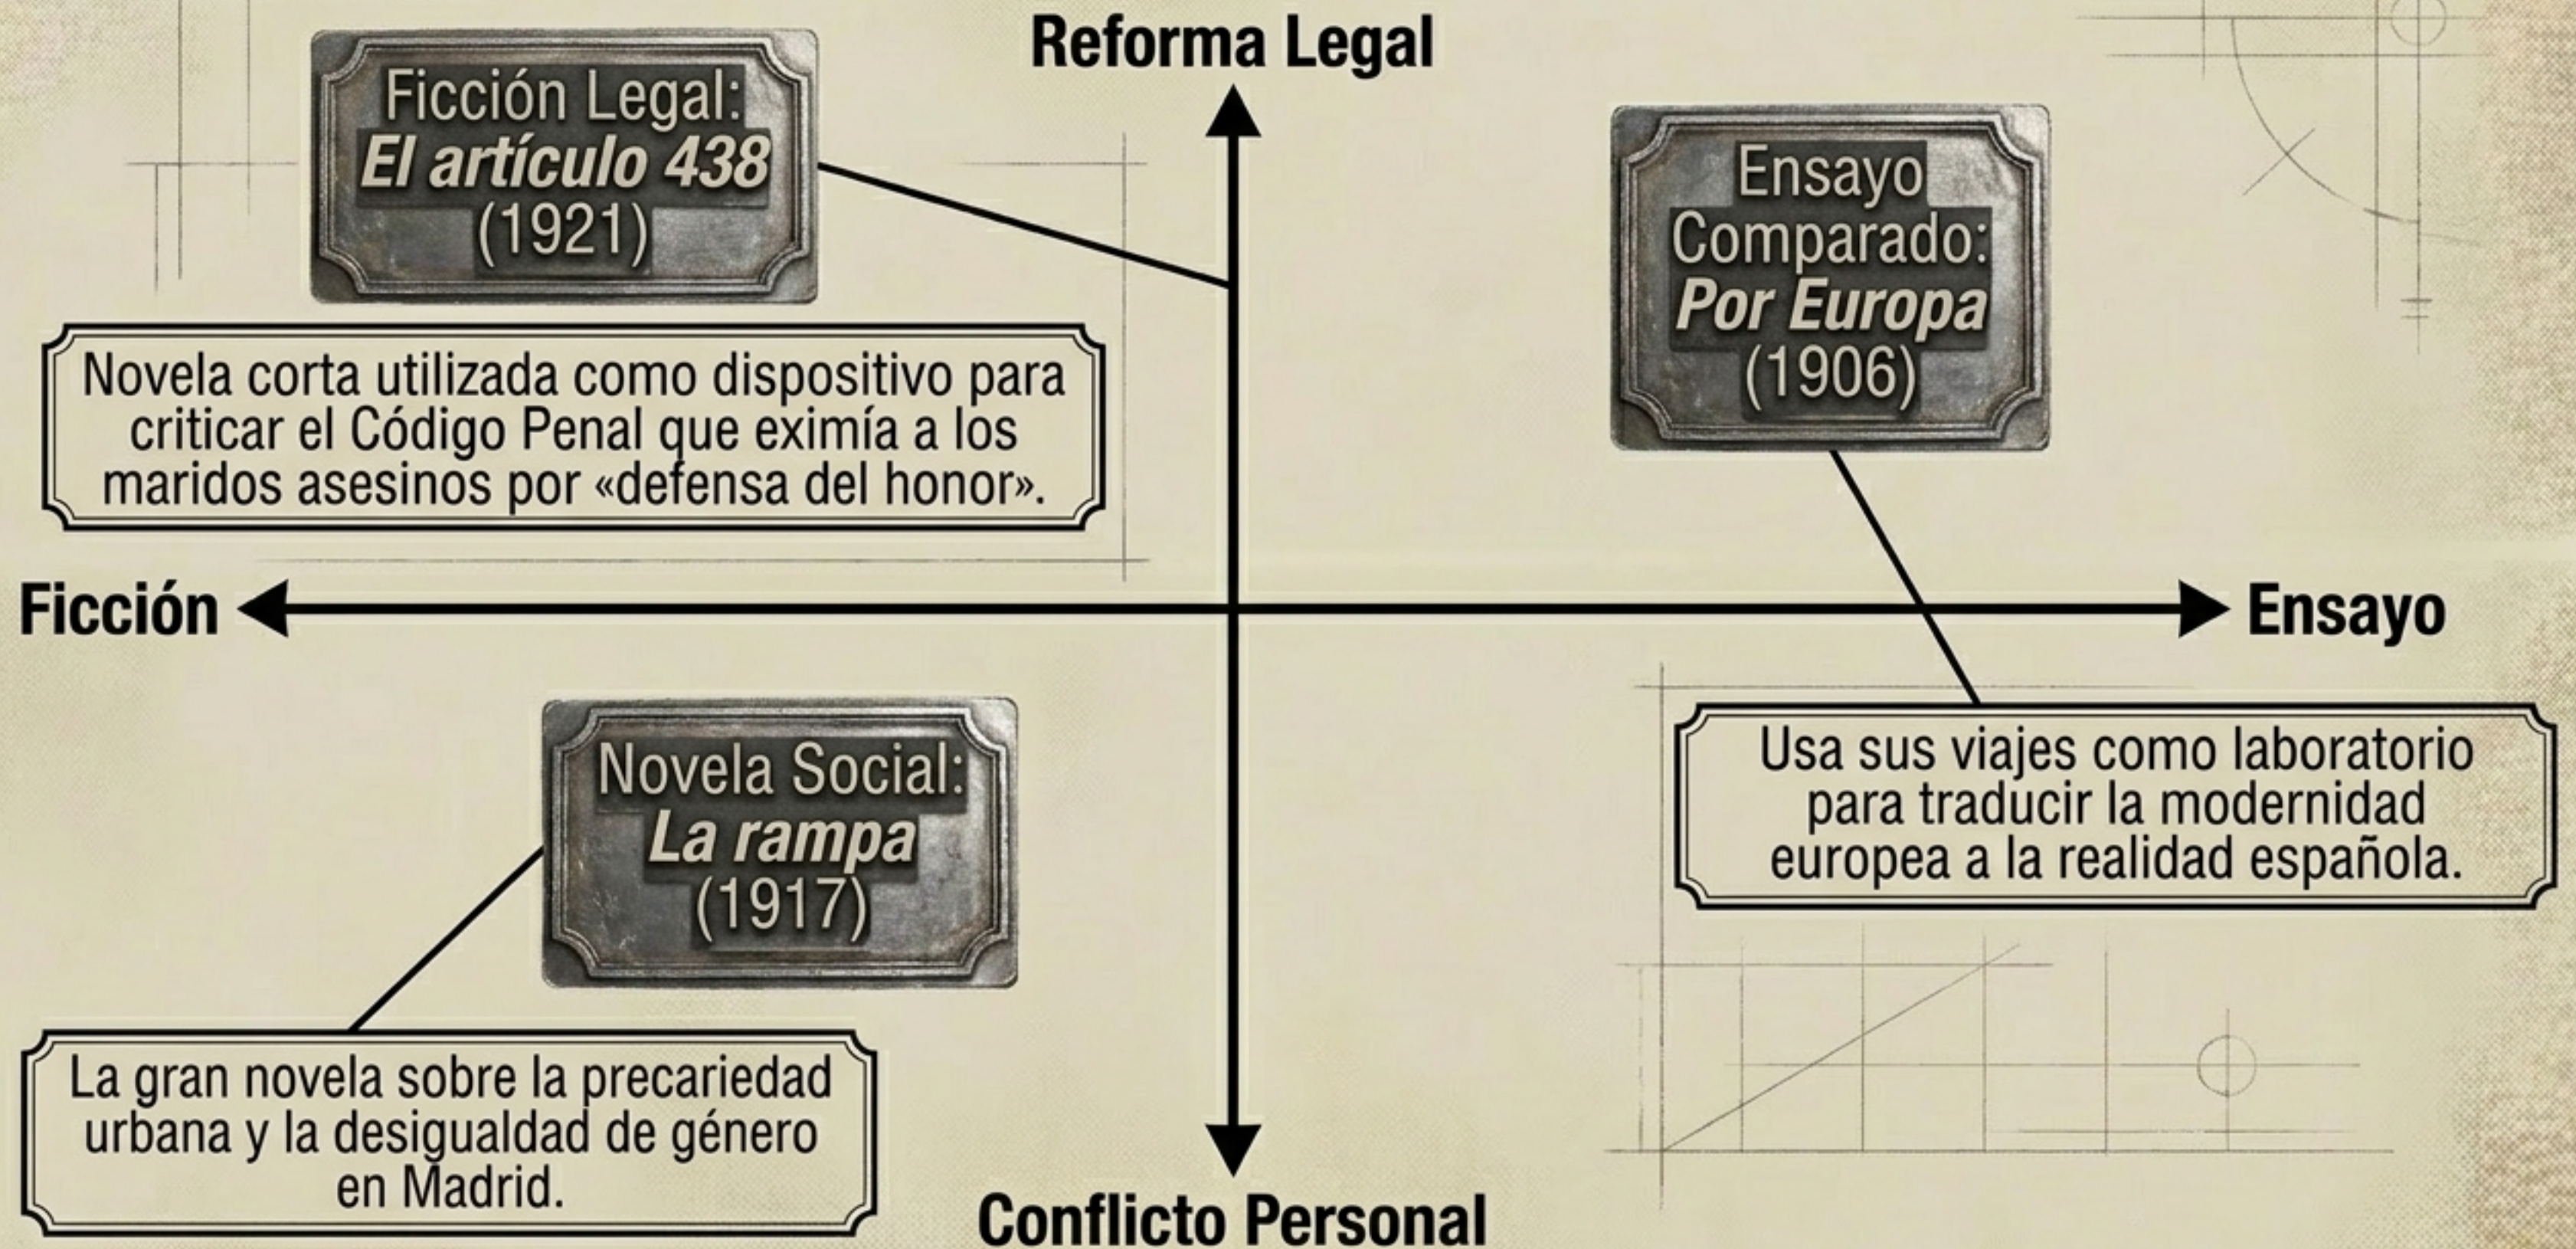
Reforma Legal

Ficción Legal:
*El artículo 438*
(1921)

Novela corta utilizada como dispositivo para criticar el Código Penal que eximía a los maridos asesinos por «defensa del honor».

Ensayo Comparado:
*Por Europa*
(1906)

Ficción

Ensayo

Novela Social:
*La rampa*
(1917)

Usa sus viajes como laboratorio para traducir la modernidad europea a la realidad española.

La gran novela sobre la precariedad urbana y la desigualdad de género en Madrid.

Conflicto Personal